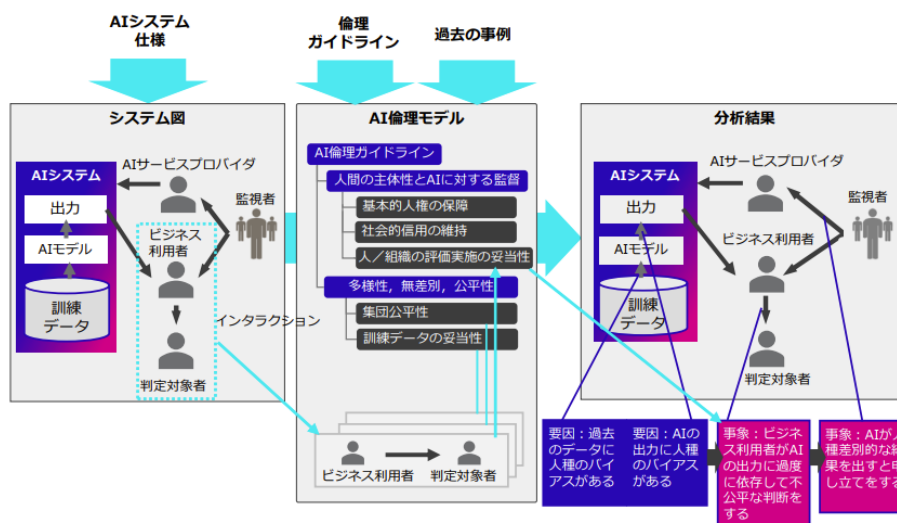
AIシステム
仕様

倫理
ガイドライン

過去の事例

システム図

AIシステム

出力

AIモデル

訓練
データ

AIサービスプロバイダ

監視者

ビジネス
利用者

インタラクション

判定対象者

AI倫理モデル

AI倫理ガイドライン

人間の主体性とAIに対する監督

基本的人権の保障

社会的信用の維持

人／組織の評価実施の妥当性

多様性，無差別，公平性

集団公平性

訓練データの妥当性

ビジネス利用者

判定対象者

分析結果

AIシステム

出力

AIモデル

訓練
データ

AIサービスプロバイダ

監視者

ビジネス利用者

判定対象者

要因：過去のデータに人種のバイアスがある

要因：AIの出力に人種のバイアスがある

事象：ビジネス利用者がAIの出力に過度に依存して不公平な判断をする

事象：AIが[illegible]種差別的な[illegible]果を出すと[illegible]し立てをする